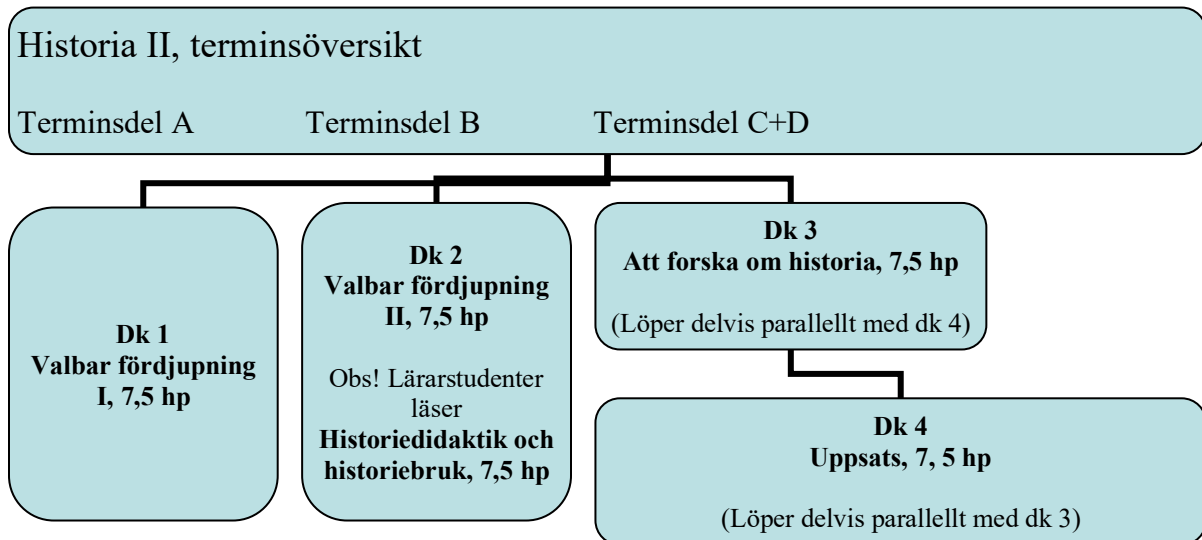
Historia II, terminsöversikt

Terminsdel A Terminsdel B Terminsdel C+D

**Dk 1**
**Valbar fördjupning I, 7,5 hp**

**Dk 2**
**Valbar fördjupning II, 7,5 hp**

Obs! Lärarstudenter läser **Historiedidaktik och historiebruk, 7,5 hp**

**Dk 3**
**Att forska om historia, 7,5 hp**

(Löper delvis parallellt med dk 4)

**Dk 4**
**Uppsats, 7, 5 hp**

(Löper delvis parallellt med dk 3)